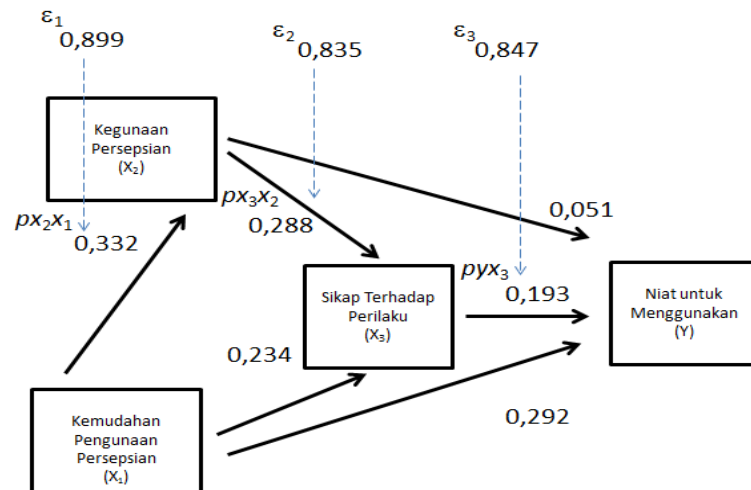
$\varepsilon_1$
0,899

$\varepsilon_2$
0,835

$\varepsilon_3$
0,847

Kegunaan Persepsian ($X_2$)

$px_3x_2$
0,288

$px_2x_1$
0,332

0,051

$pyx_3$
0,193

Sikap Terhadap Perilaku ($X_3$)

Niat untuk Menggunakan (Y)

0,234

Kemudahan Pengunaan Persepsian ($X_1$)

0,292